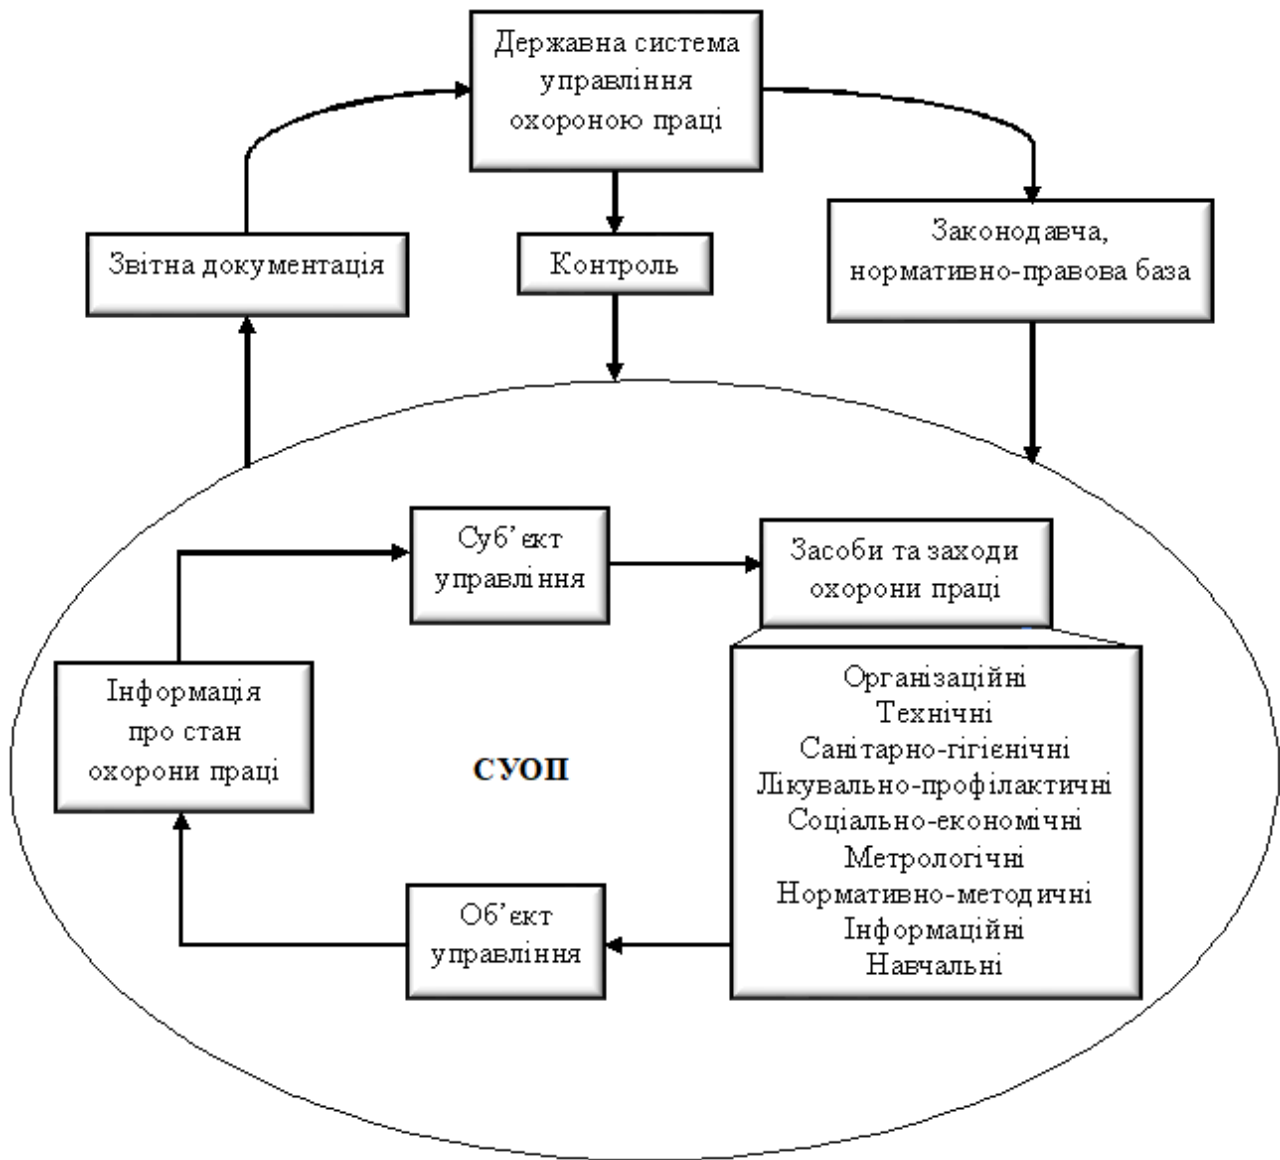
Державна система управління охороною праці

Звітна документація

Контроль

Законодавча, нормативно-правова база

Суб'єкт управління

Засоби та заходи охорони праці

Інформація про стан охорони праці

СУОП

Організаційні
Технічні
Санітарно-гігієнічні
Лікувально-профілактичні
Соціально-економічні
Метрологічні
Нормативно-методичні
Інформаційні
Навчальні

Об'єкт управління